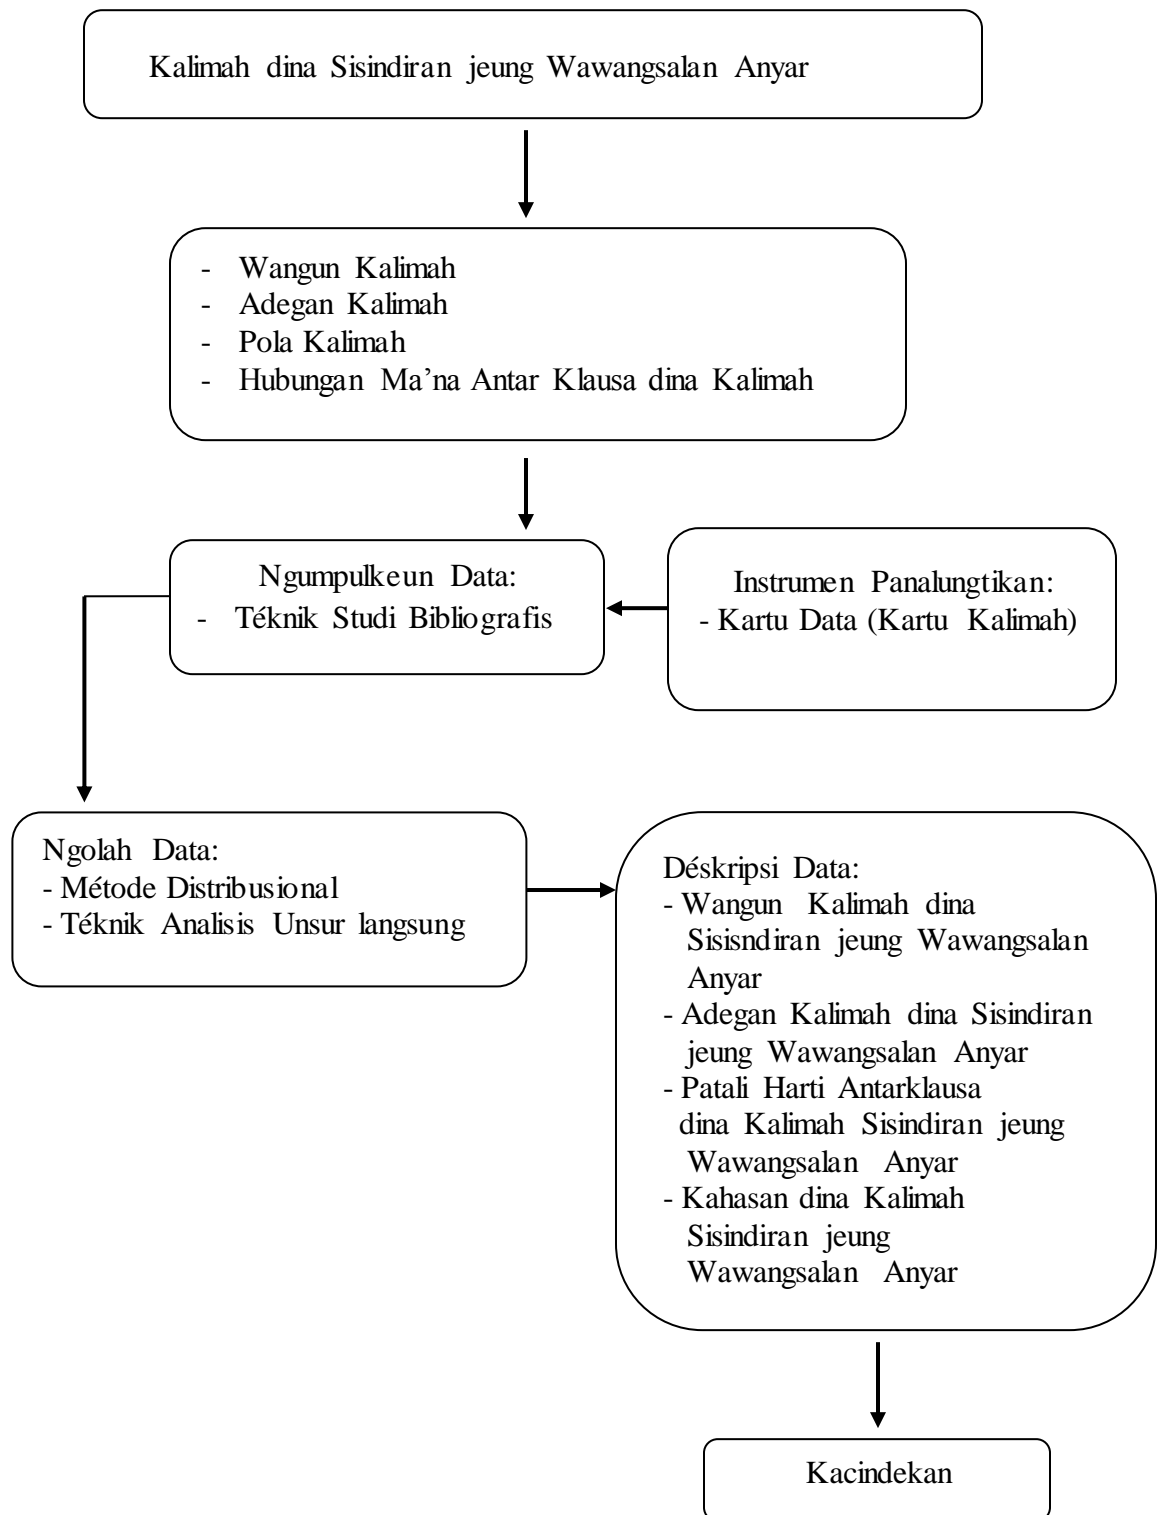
Kalimah dina Sisindiran jeung Wawangsalan Anyar

- Wangun Kalimah
- Adegan Kalimah
- Pola Kalimah
- Hubungan Ma'na Antar Klausa dina Kalimah

Ngumpulkeun Data:
- Téknik Studi Bibliografis

Instrumen Panalungtikan:
- Kartu Data (Kartu Kalimah)

Ngolah Data:
- Métode Distribusional
- Téknik Analisis Unsur langsung

Déskripsi Data:
- Wangun Kalimah dina Sisisndiran jeung Wawangsalan Anyar
- Adegan Kalimah dina Sisindiran jeung Wawangsalan Anyar
- Patali Harti Antarklausa dina Kalimah Sisindiran jeung Wawangsalan Anyar
- Kahasan dina Kalimah Sisindiran jeung Wawangsalan Anyar

Kacindekan